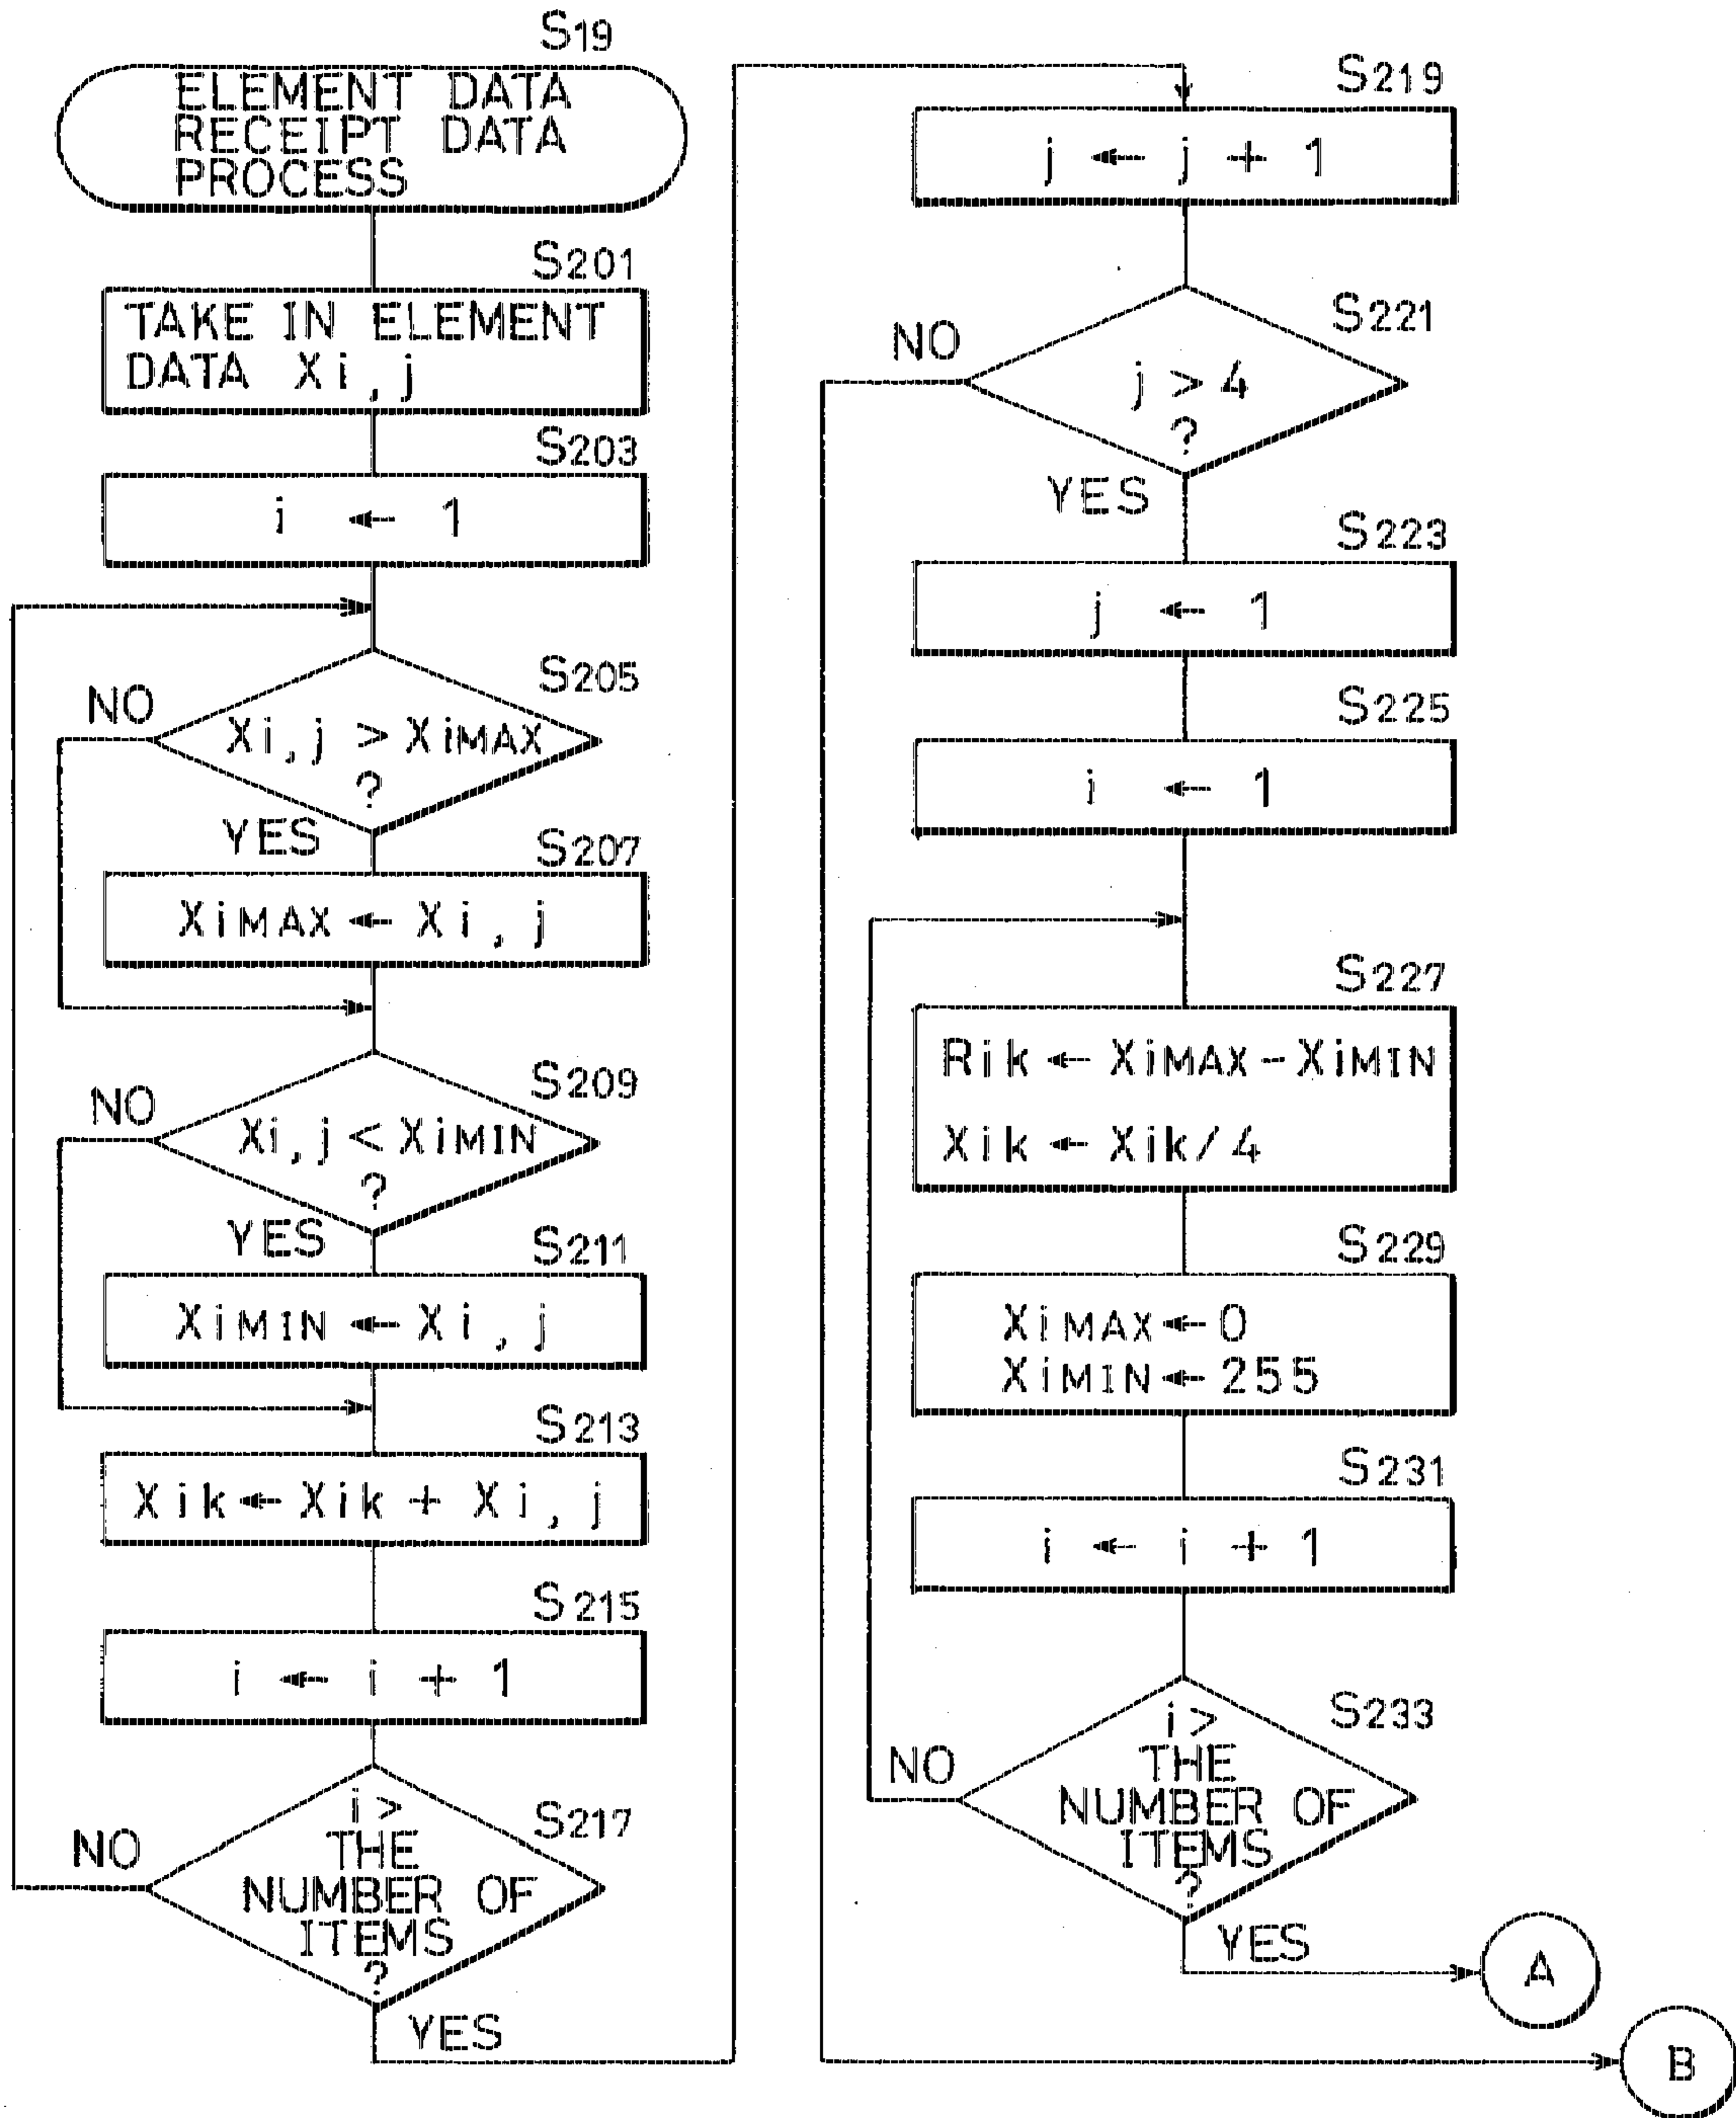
S19
ELEMENT DATA RECEIPT DATA PROCESS

S201
TAKE IN ELEMENT DATA Xi, j

S203
i ← 1

S205
Xi, j > XiMAX ?
NO
YES

S207
XiMAX ← Xi, j

S209
Xi, j < XiMIN ?
NO
YES

S211
XiMIN ← Xi, j

S213
Xik ← Xik + Xi, j

S215
i ← i + 1

S217
i > THE NUMBER OF ITEMS ?
NO
YES

S219
j ← j + 1

S221
j > 4 ?
NO
YES

S223
j ← 1

S225
i ← 1

S227
Rik ← XiMAX − XiMIN
Xik ← Xik / 4

S229
XiMAX ← 0
XiMIN ← 255

S231
i ← i + 1

S233
i > THE NUMBER OF ITEMS ?
NO
YES

A

B